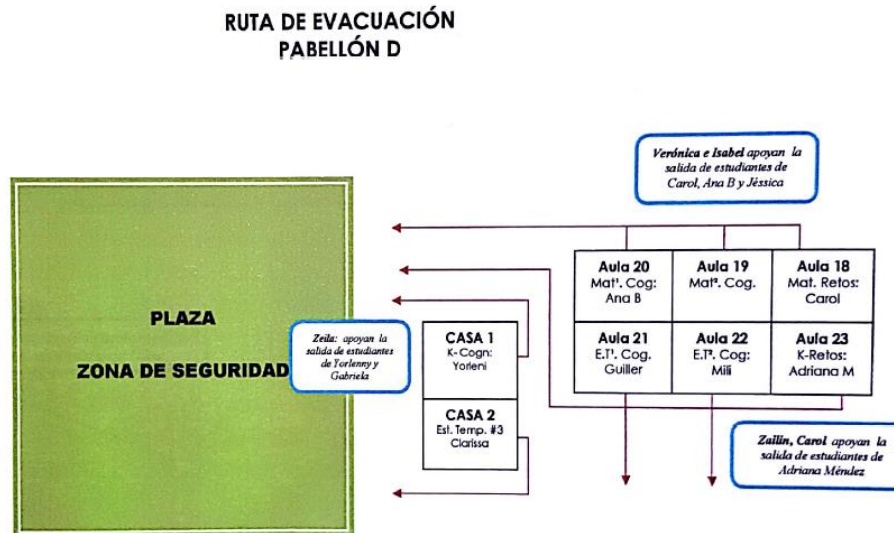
RUTA DE EVACUACIÓN
PABELLÓN D

Verónica e Isabel apoyan la salida de estudiantes de Carol, Ana B y Jéssica

PLAZA

ZONA DE SEGURIDAD

Zeila: apoyan la salida de estudiantes de Yorlenny y Gabriela

CASA 1
K-Cogn:
Yorleni

CASA 2
Est. Temp. #3
Clarissa

| Aula 20 Matª. Cog: Ana B | Aula 19 Matª. Cog. | Aula 18 Mat. Retos: Carol |
|---|---|---|
| Aula 21 E.Tª. Cog. Guiller | Aula 22 E.Tª. Cog: Mili | Aula 23 K-Retos: Adriana M |

Zailin, Carol apoyan la salida de estudiantes de Adriana Méndez